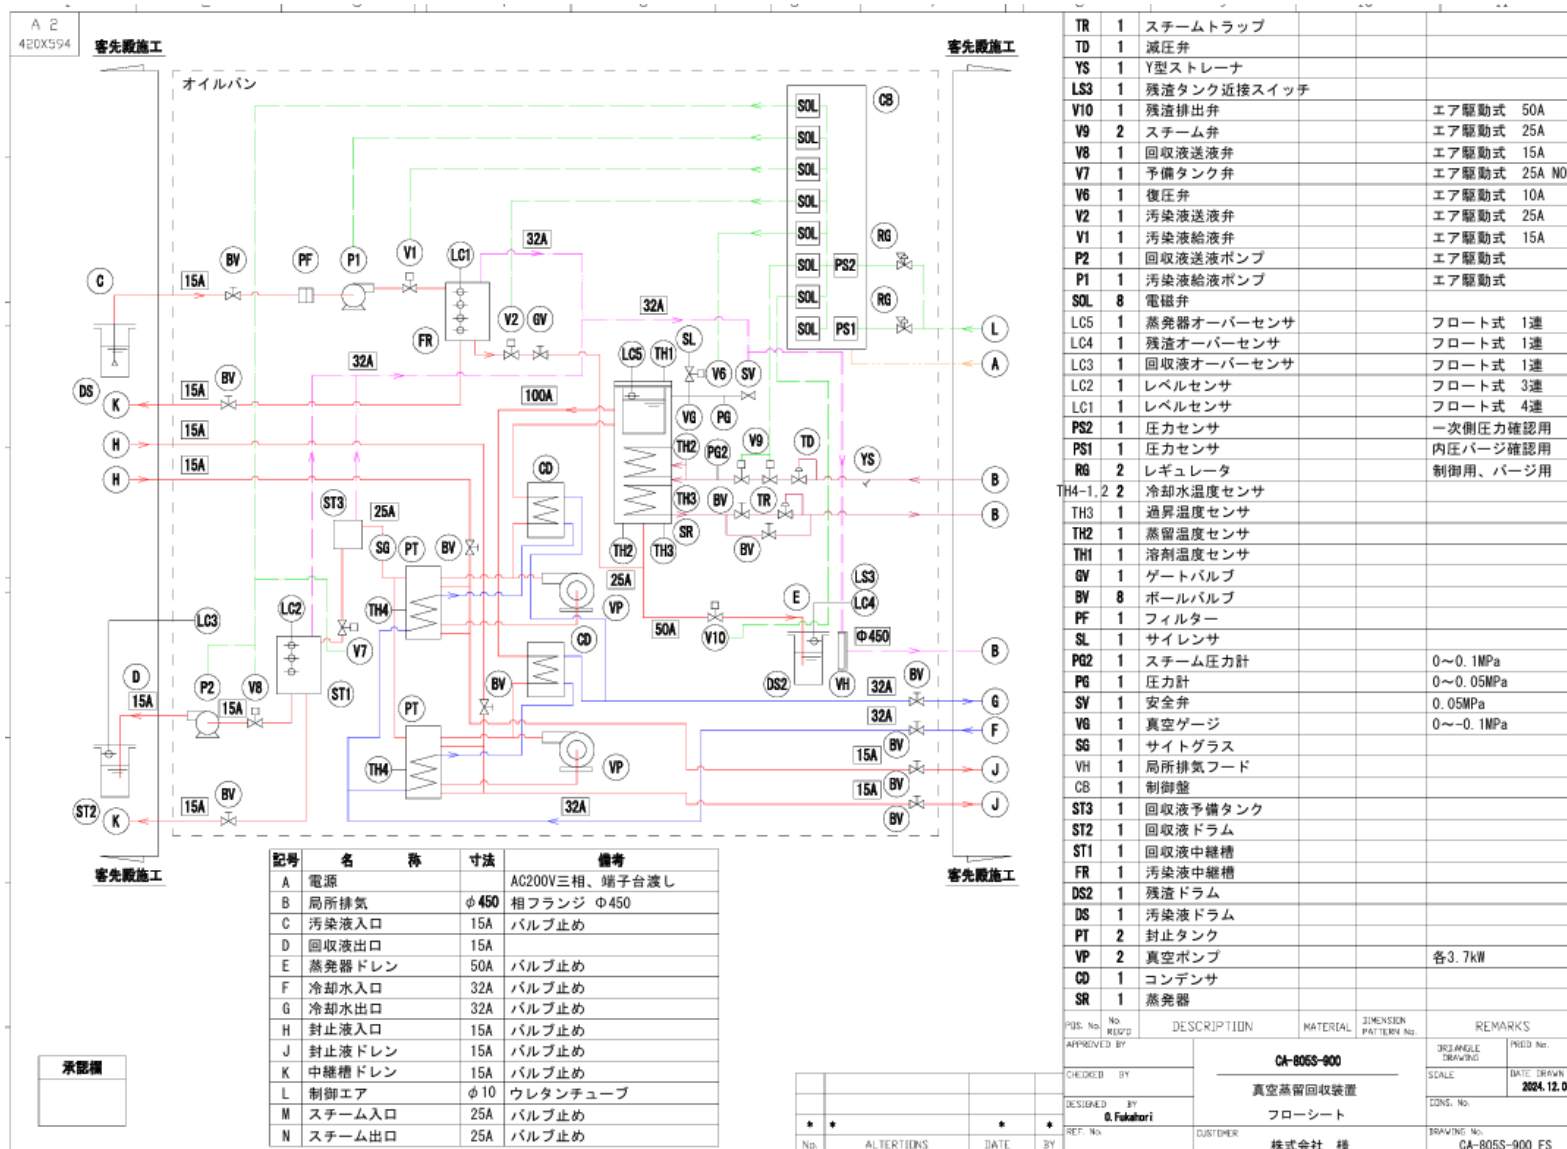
A 2
420X594

客先殿施工
客先殿施工
客先殿施工
客先殿施工

オイルパン

SOL SOL SOL SOL SOL SOL SOL SOL CB RG PS2 RG PS1
32A 32A 32A 100A 25A 25A 50A 32A 32A 15A 15A 32A 15A 15A 15A 15A 15A 15A 15A
C DS K H H D ST2 K L A B B B G F J J E
BV PF P1 V1 LC1 FR V2 GV BV LC5 TH1 SL V6 SV VG PG TH2 PG2 V9 TD YS TH3 BV TR SR BV CD ST3 SG PT BV TH4 TH2 TH3 VP CD V10 LS3 LC4 Φ450 LC3 LC2 V7 P2 V8 ST1 BV DS2 VH BV PT TH4 VP BV BV BV BV

| 記号 | 名　　称 | 寸法 | 備考 |
|---|---|---|---|
| A | 電源 | | AC200V三相、端子台渡し |
| B | 局所排気 | φ450 | 相フランジ Φ450 |
| C | 汚染液入口 | 15A | バルブ止め |
| D | 回収液出口 | 15A | |
| E | 蒸発器ドレン | 50A | バルブ止め |
| F | 冷却水入口 | 32A | バルブ止め |
| G | 冷却水出口 | 32A | バルブ止め |
| H | 封止液入口 | 15A | バルブ止め |
| J | 封止液ドレン | 15A | バルブ止め |
| K | 中継槽ドレン | 15A | バルブ止め |
| L | 制御エア | φ10 | ウレタンチューブ |
| M | スチーム入口 | 25A | バルブ止め |
| N | スチーム出口 | 25A | バルブ止め |

承認欄

| TR | 1 | スチームトラップ | |
|---|---|---|---|
| TD | 1 | 減圧弁 | |
| YS | 1 | Y型ストレーナ | |
| LS3 | 1 | 残渣タンク近接スイッチ | |
| V10 | 1 | 残渣排出弁 | エア駆動式　50A |
| V9 | 2 | スチーム弁 | エア駆動式　25A |
| V8 | 1 | 回収液送液弁 | エア駆動式　15A |
| V7 | 1 | 予備タンク弁 | エア駆動式　25A NO |
| V6 | 1 | 復圧弁 | エア駆動式　10A |
| V2 | 1 | 汚染液送液弁 | エア駆動式　25A |
| V1 | 1 | 汚染液給液弁 | エア駆動式　15A |
| P2 | 1 | 回収液送液ポンプ | エア駆動式 |
| P1 | 1 | 汚染液給液ポンプ | エア駆動式 |
| SOL | 8 | 電磁弁 | |
| LC5 | 1 | 蒸発器オーバーセンサ | フロート式　1連 |
| LC4 | 1 | 残渣オーバーセンサ | フロート式　1連 |
| LC3 | 1 | 回収液オーバーセンサ | フロート式　1連 |
| LC2 | 1 | レベルセンサ | フロート式　3連 |
| LC1 | 1 | レベルセンサ | フロート式　4連 |
| PS2 | 1 | 圧力センサ | 一次側圧力確認用 |
| PS1 | 1 | 圧力センサ | 内圧パージ確認用 |
| RG | 2 | レギュレータ | 制御用、パージ用 |
| TH4-1,2 | 2 | 冷却水温度センサ | |
| TH3 | 1 | 過昇温度センサ | |
| TH2 | 1 | 蒸留温度センサ | |
| TH1 | 1 | 溶剤温度センサ | |
| GV | 1 | ゲートバルブ | |
| BV | 8 | ボールバルブ | |
| PF | 1 | フィルター | |
| SL | 1 | サイレンサ | |
| PG2 | 1 | スチーム圧力計 | 0～0.1MPa |
| PG | 1 | 圧力計 | 0～0.05MPa |
| SV | 1 | 安全弁 | 0.05MPa |
| VG | 1 | 真空ゲージ | 0～-0.1MPa |
| SG | 1 | サイトグラス | |
| VH | 1 | 局所排気フード | |
| CB | 1 | 制御盤 | |
| ST3 | 1 | 回収液予備タンク | |
| ST2 | 1 | 回収液ドラム | |
| ST1 | 1 | 回収液中継槽 | |
| FR | 1 | 汚染液中継槽 | |
| DS2 | 1 | 残渣ドラム | |
| DS | 1 | 汚染液ドラム | |
| PT | 2 | 封止タンク | |
| VP | 2 | 真空ポンプ | 各3.7kW |
| CD | 1 | コンデンサ | |
| SR | 1 | 蒸発器 | |
| POS. No. | No. REQ'D | DESCRIPTION | MATERIAL / DIMENSION PATTERN No. / REMARKS |

APPROVED BY
CHECKED BY
DESIGNED BY O.Fukahori
REF. No.
CA-805S-900
真空蒸留回収装置
フローシート
CUSTOMER
株式会社　様
3RD.ANGLE DRAWING
PROD. No.
SCALE
DATE DRAWN 2024.12.0
CONS. No.
DRAWING No. CA-805S-900 FS
No. ALTERATIONS DATE BY